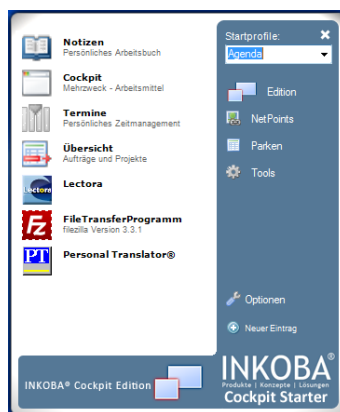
Notizen
Persönliches Arbeitsbuch

Cockpit
Mehrzweck - Arbeitsmittel

Termine
Persönliches Zeitmanagement

Übersicht
Aufträge und Projekte

Lectora

Lectora

FileTransferProgramm
filezilla Version 3.3.1

PT

Personal Translator®

Startprofile:
Agenda

Edition

NetPoints

Parken

Tools

Optionen

Neuer Eintrag

INKOBA® Cockpit Edition

INKOBA®
Produkte | Konzepte | Lösungen
Cockpit Starter